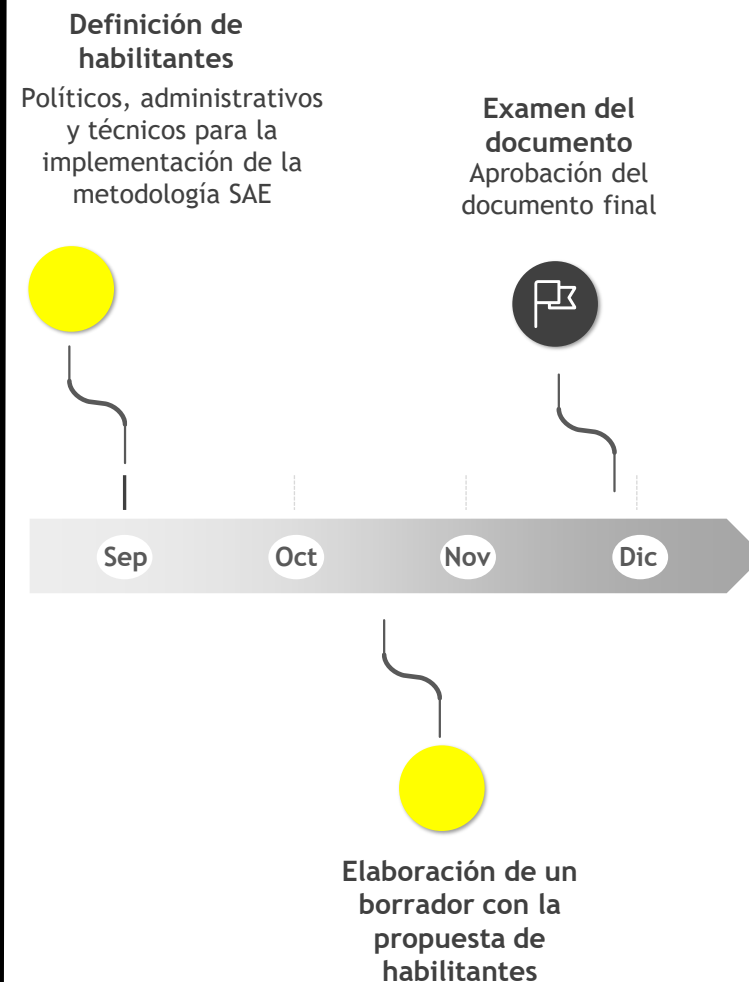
**Definición de habilitantes**
Políticos, administrativos y técnicos para la implementación de la metodología SAE

**Examen del documento**
Aprobación del documento final

Sep
Oct
Nov
Dic

**Elaboración de un borrador con la propuesta de habilitantes**